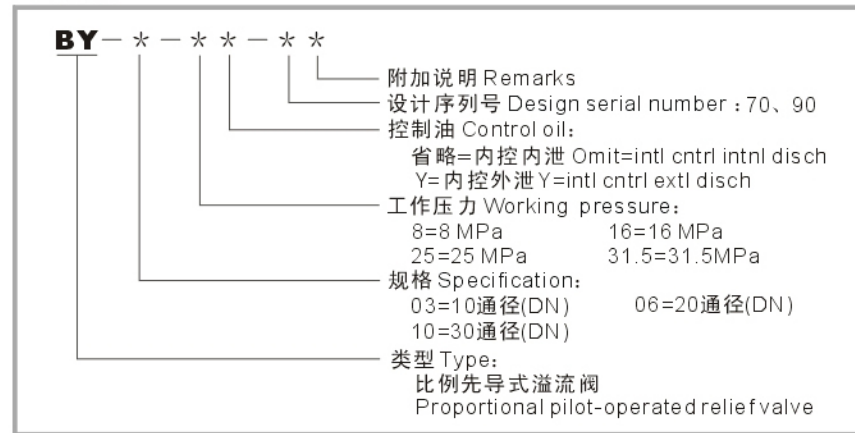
BY－＊－＊＊－＊＊

附加说明 Remarks

设计序列号 Design serial number：70、90

控制油 Control oil:
省略=内控内泄 Omit=intl cntrl intnl disch
Y=内控外泄 Y=intl cntrl extl disch

工作压力 Working pressure:
8=8 MPa 16=16 MPa
25=25 MPa 31.5=31.5MPa

规格 Specification:
03=10通径(DN) 06=20通径(DN)
10=30通径(DN)

类型 Type:
比例先导式溢流阀
Proportional pilot-operated relief valve